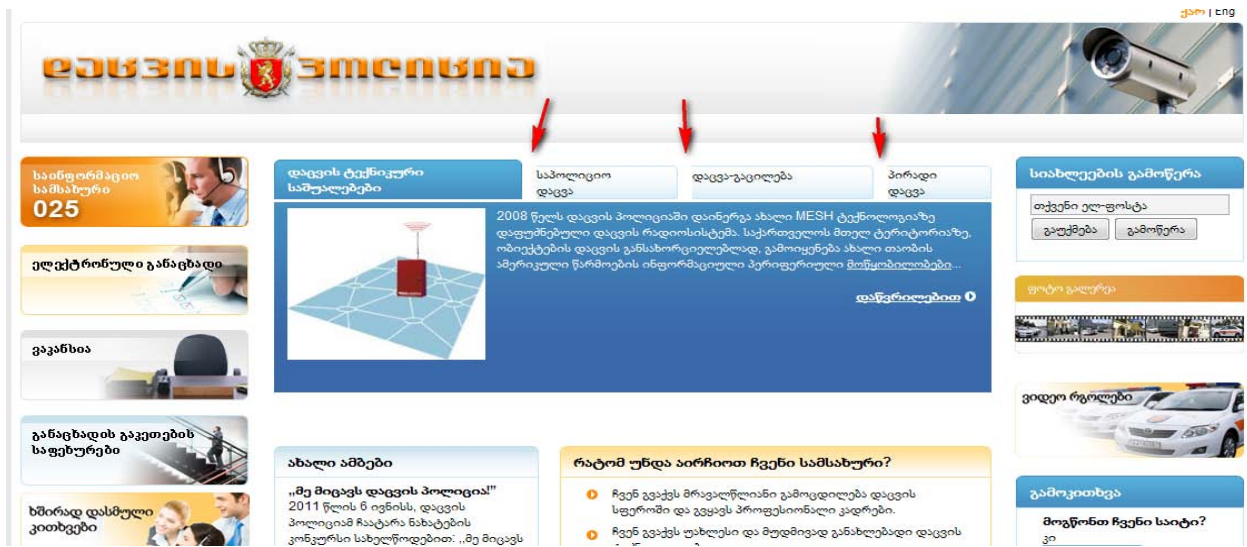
ქარ | Eng

დაცვის პოლიცია

საინფორმაციო სამსახური
025

ელექტრონული განაცხადი

ვაკანსია

განაცხადის გაკეთების საფეხურები

ხშირად დასმული კითხვები

დაცვის ტექნიკური საშუალებები

საპოლიციო დაცვა

დაცვა-გაცილება

პირადი დაცვა

2008 წელს დაცვის პოლიციაში დაინერგა ახალი MESH ტექნოლოგიაზე დაფუძნებული დაცვის რადიოსისტემა. საქართველოს მთელ ტერიტორიაზე, ობიექტების დაცვის განსახორციელებლად, გამოიყენება ახალი თაობის ამერიკული წარმოების ინფორმაციული პერიფერიული მოწყობილობები...

დაწვრილებით

ახალი ამბები

„მე მიცავს დაცვის პოლიცია!" 2011 წლის 6 ივნისს, დაცვის პოლიციამ ჩაატარა ნახატების კონკურსი სახელწოდებით: „მე მიცავს

რატომ უნდა აირჩიოთ ჩვენი სამსახური?

ჩვენ გვაქვს მრავალწლიანი გამოცდილება დაცვის სფეროში და გვყავს პროფესიონალი კადრები.

ჩვენ გვაქვს უახლესი და მუდმივად განახლებადი დაცვის

სიახლეების გამოწერა

თქვენი ელ-ფოსტა

გაუქმება

გამოწერა

ფოტო გალერეა

ვიდეო რგოლები

გამოკითხვა

მოგწონთ ჩვენი საიტი?

კი